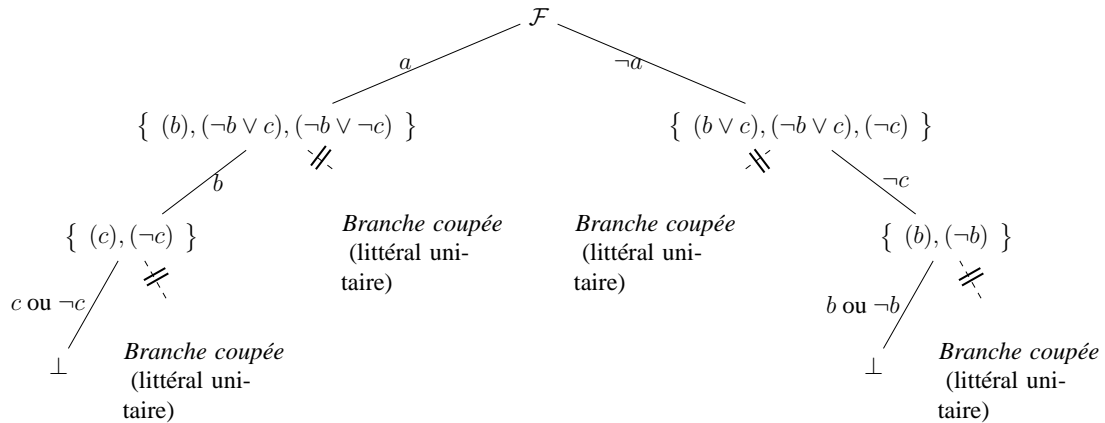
$\mathcal{F}$

$a$

$\neg a$

$\{\ (b), (\neg b \vee c), (\neg b \vee \neg c)\ \}$

$\{\ (b \vee c), (\neg b \vee c), (\neg c)\ \}$

$b$

$\neg c$

*Branche coupée* (littéral unitaire)

*Branche coupée* (littéral unitaire)

$\{\ (c), (\neg c)\ \}$

$\{\ (b), (\neg b)\ \}$

$c$ ou $\neg c$

$b$ ou $\neg b$

$\bot$

*Branche coupée* (littéral unitaire)

$\bot$

*Branche coupée* (littéral unitaire)